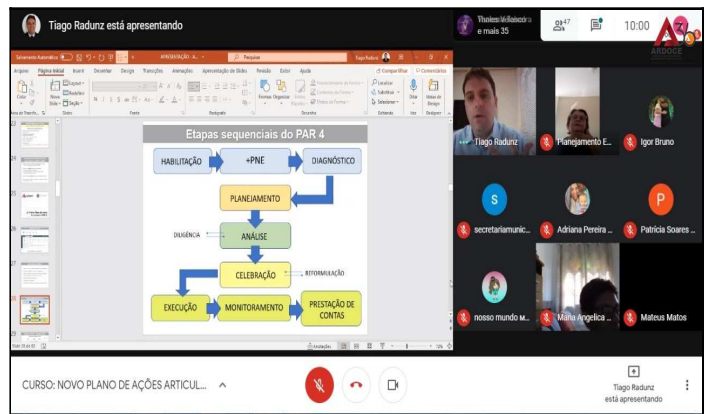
Tiago Radunz está apresentando

Thales Velasco
e mais 35

47

10:00

ARDOCE

Salvamento Automático

APRESENTAÇÃO

Pesquisar

Tiago Radunz

Arquivo Página Inicial Inserir Desenhar Design Transições Animações Apresentação de Slides Revisão Exibir Ajuda

Compartilhar

Comentários

Colar

Novo Slide

Layout

Redefinir

Seção

Fonte

Parágrafo

Formas

Organizar

Estilos Rápidos

Preenchimento da Forma

Contorno da Forma

Efeitos de Forma

Desenho

Localizar

Substituir

Selecionar

Editando

Ditar

Voz

Ideias de Design

Designer

Área de Transferência

Slides

Etapas sequenciais do PAR 4

HABILITAÇÃO

+PNE

DIAGNÓSTICO

PLANEJAMENTO

DILIGÊNCIA

ANÁLISE

CELEBRAÇÃO

REFORMULAÇÃO

EXECUÇÃO

MONITORAMENTO

PRESTAÇÃO DE CONTAS

Slide 28 de 60

Anotações

Tiago Radunz

Planejamento E...

Igor Bruno

secretariamunic...

Adriana Pereira ...

Patrícia Soares ...

nosso mundo M...

Maria Angelica ...

Mateus Matos

CURSO: NOVO PLANO DE AÇÕES ARTICUL...

Tiago Radunz
está apresentando